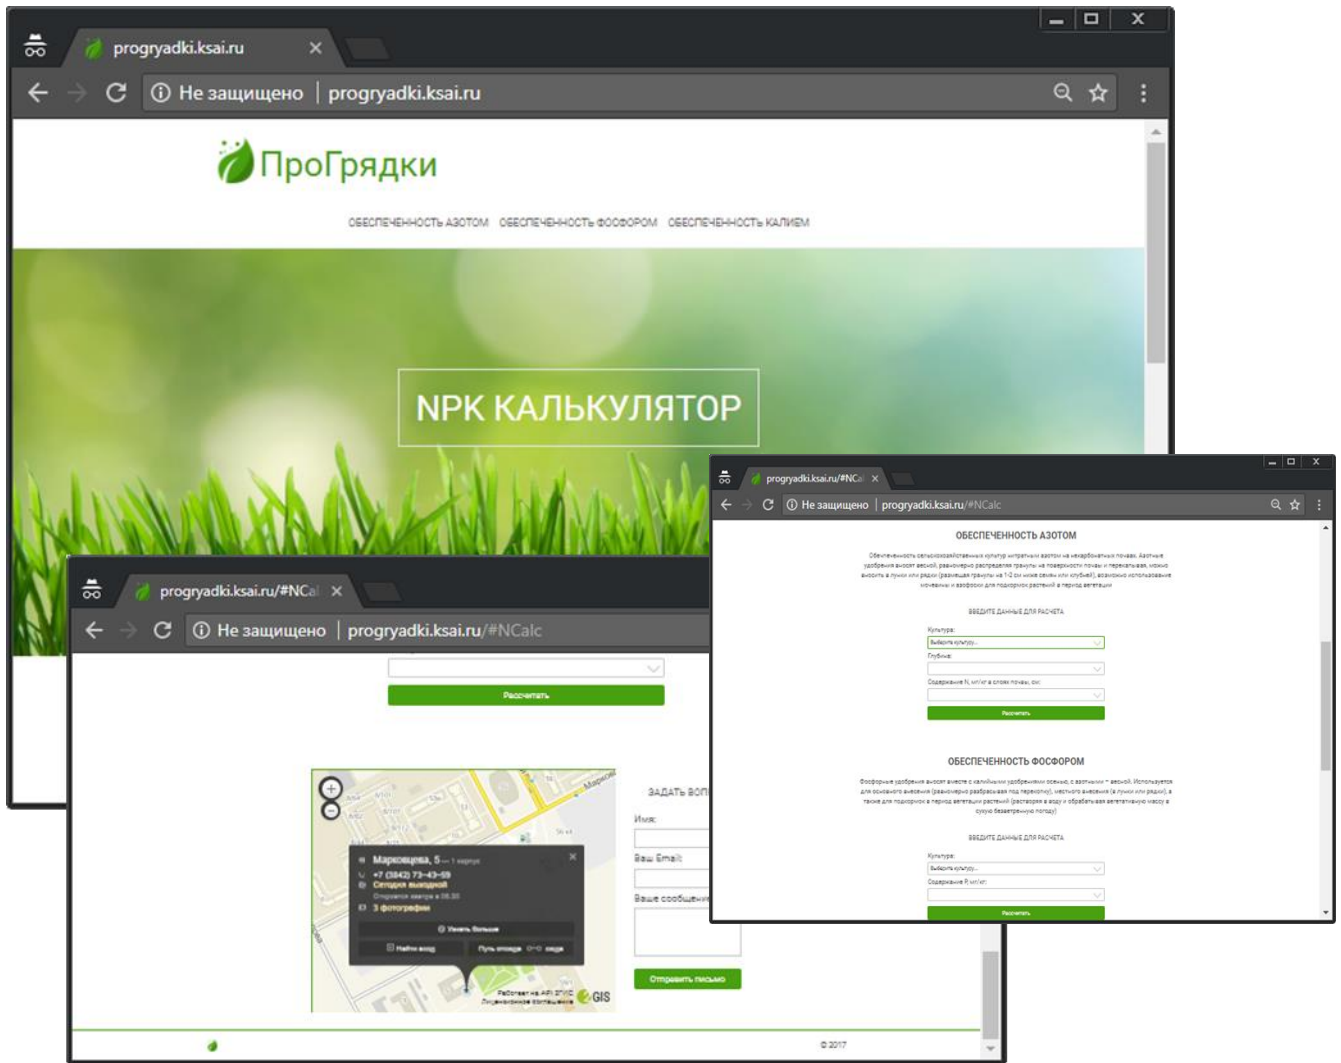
progryadki.ksai.ru

Не защищено | progryadki.ksai.ru

ПроГрядки

ОБЕСПЕЧЕННОСТЬ АЗОТОМ ОБЕСПЕЧЕННОСТЬ ФОСФОРОМ ОБЕСПЕЧЕННОСТЬ КАЛИЕМ

NPK КАЛЬКУЛЯТОР

progryadki.ksai.ru/#NCal

Не защищено | progryadki.ksai.ru/#NCalc

Рассчитать

Марковцева, 5 — 1 корпус
+7 (3842) 73-43-59
Сегодня выходной
Откроется завтра в 08:30
3 фотографии
Узнать больше
Найти вход
Путь отсюда
сюда
Работает на API 2ГИС
Лицензионное соглашение
2GIS

ЗАДАТЬ ВОП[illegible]
Имя:
Ваш Email:
Ваше сообщени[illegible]
Отправить письмо

© 2017

progryadki.ksai.ru/#NCal

Не защищено | progryadki.ksai.ru/#NCalc

ОБЕСПЕЧЕННОСТЬ АЗОТОМ

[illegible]

ВВЕДИТЕ ДАННЫЕ ДЛЯ РАСЧЕТА
Культура:
Выберите культуру...
Глубина:
Содержание N, мг/кг в слоях почвы, см:
Рассчитать

ОБЕСПЕЧЕННОСТЬ ФОСФОРОМ

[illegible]

ВВЕДИТЕ ДАННЫЕ ДЛЯ РАСЧЕТА
Культура:
Выберите культуру...
Содержание P, мг/кг:
Рассчитать